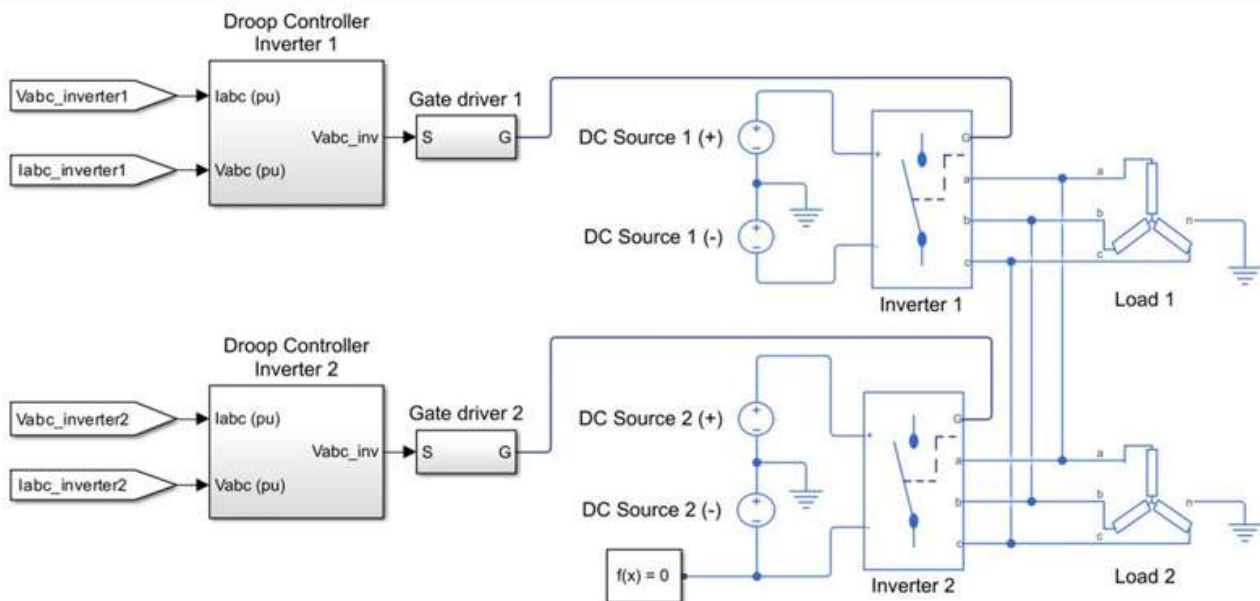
Droop Controller
Inverter 1

Vabc_inverter1

Iabc_inverter1

Iabc (pu)

Vabc (pu)

Vabc_inv

Gate driver 1

S

G

DC Source 1 (+)

DC Source 1 (-)

+

G

a

b

c

Inverter 1

a

b

c

n

Load 1

Droop Controller
Inverter 2

Vabc_inverter2

Iabc_inverter2

Iabc (pu)

Vabc (pu)

Vabc_inv

Gate driver 2

S

G

DC Source 2 (+)

DC Source 2 (-)

f(x) = 0

+

G

a

b

c

Inverter 2

a

b

c

n

Load 2